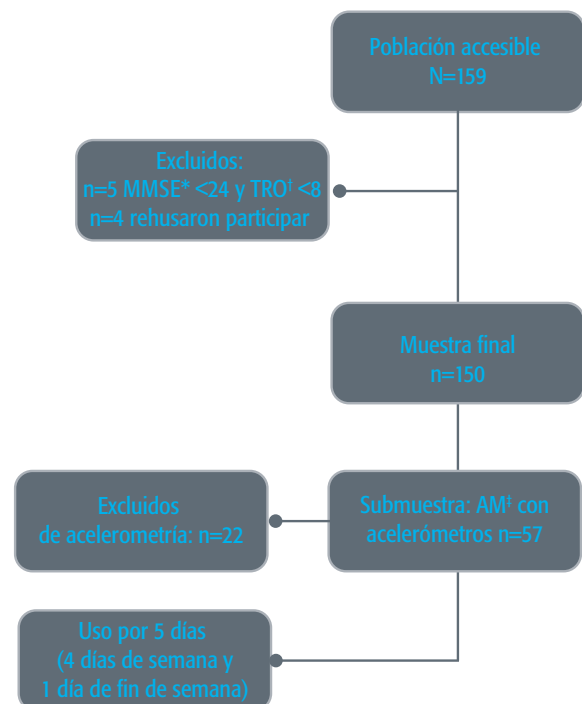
Población accesible
N=159

Excluidos:
n=5 MMSE* <24 y TRO† <8
n=4 rehusaron participar

Muestra final
n=150

Excluidos
de acelerometría: n=22

Submuestra: AM‡ con
acelerómetros n=57

Uso por 5 días
(4 días de semana y
1 día de fin de semana)